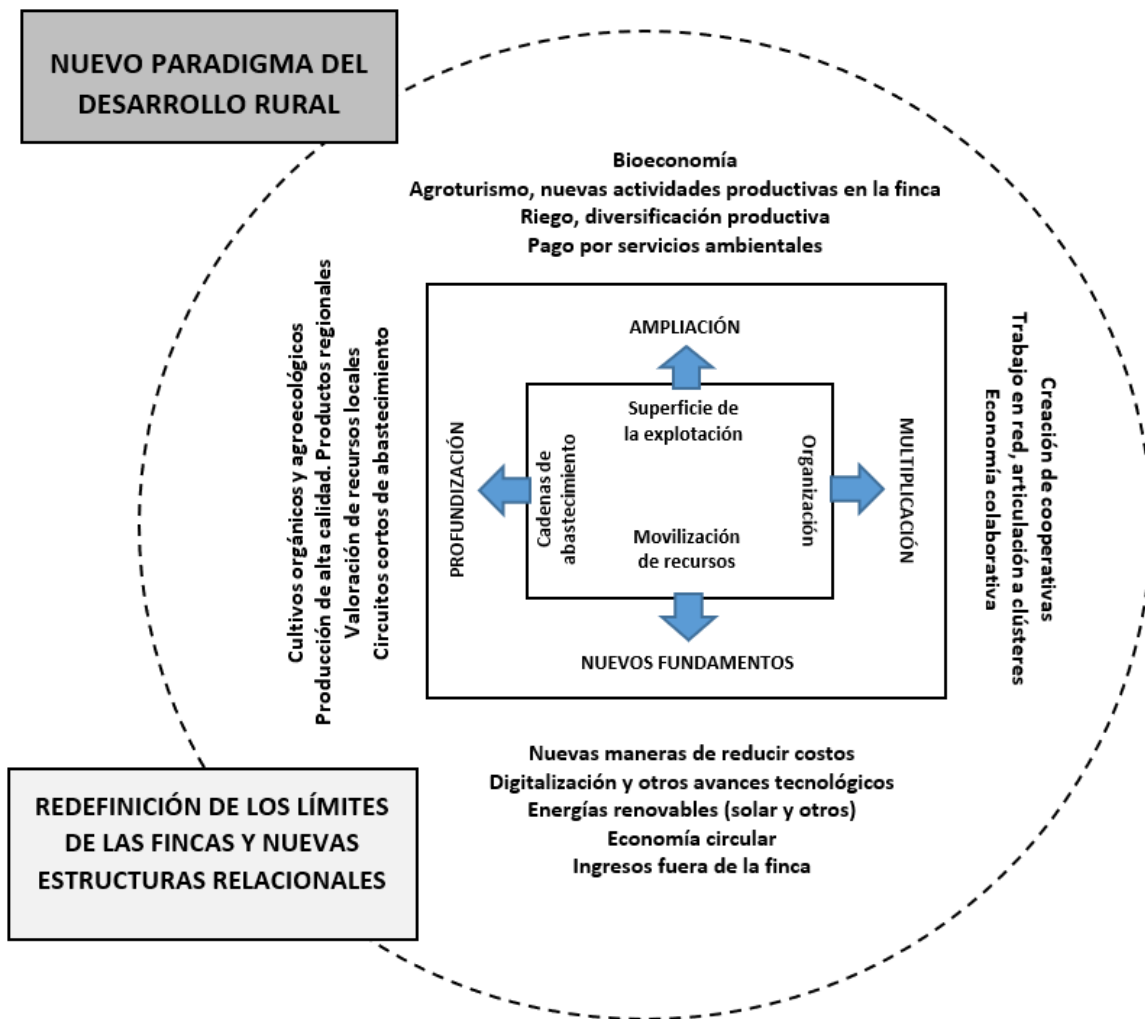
NUEVO PARADIGMA DEL DESARROLLO RURAL

Bioeconomía
Agroturismo, nuevas actividades productivas en la finca
Riego, diversificación productiva
Pago por servicios ambientales

Cultivos orgánicos y agroecológicos
Producción de alta calidad. Productos regionales
Valoración de recursos locales
Circuitos cortos de abastecimiento

AMPLIACIÓN

Superficie de la explotación

PROFUNDIZACIÓN

Cadenas de abastecimiento

Organización

MULTIPLICACIÓN

Movilización de recursos

NUEVOS FUNDAMENTOS

Creación de cooperativas
Trabajo en red, articulación a clústers
Economía colaborativa

Nuevas maneras de reducir costos
Digitalización y otros avances tecnológicos
Energías renovables (solar y otros)
Economía circular
Ingresos fuera de la finca

REDEFINICIÓN DE LOS LÍMITES DE LAS FINCAS Y NUEVAS ESTRUCTURAS RELACIONALES